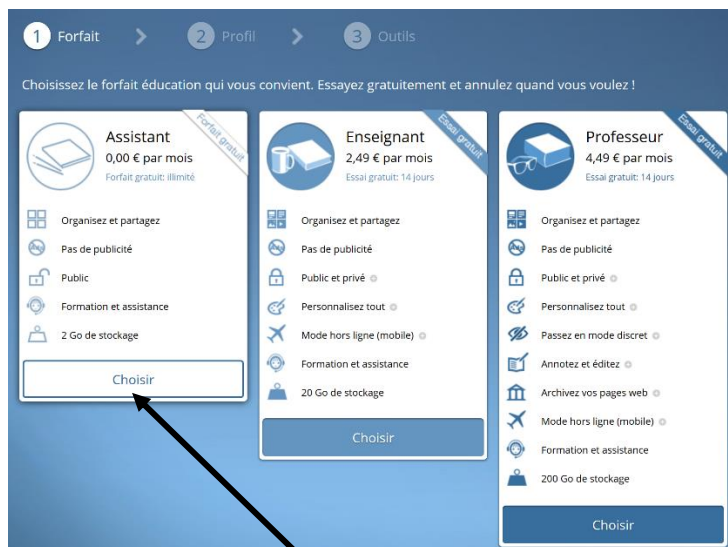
1 Forfait 2 Profil 3 Outils

Choisissez le forfait éducation qui vous convient. Essayez gratuitement et annulez quand vous voulez !

Forfait gratuit

Assistant
0,00 € par mois
Forfait gratuit: illimité

Organisez et partagez
Pas de publicité
Public
Formation et assistance
2 Go de stockage

Choisir

Essai gratuit

Enseignant
2,49 € par mois
Essai gratuit: 14 jours

Organisez et partagez
Pas de publicité
Public et privé
Personnalisez tout
Mode hors ligne (mobile)
Formation et assistance
20 Go de stockage

Choisir

Essai gratuit

Professeur
4,49 € par mois
Essai gratuit: 14 jours

Organisez et partagez
Pas de publicité
Public et privé
Personnalisez tout
Passez en mode discret
Annotez et éditez
Archivez vos pages web
Mode hors ligne (mobile)
Formation et assistance
200 Go de stockage

Choisir